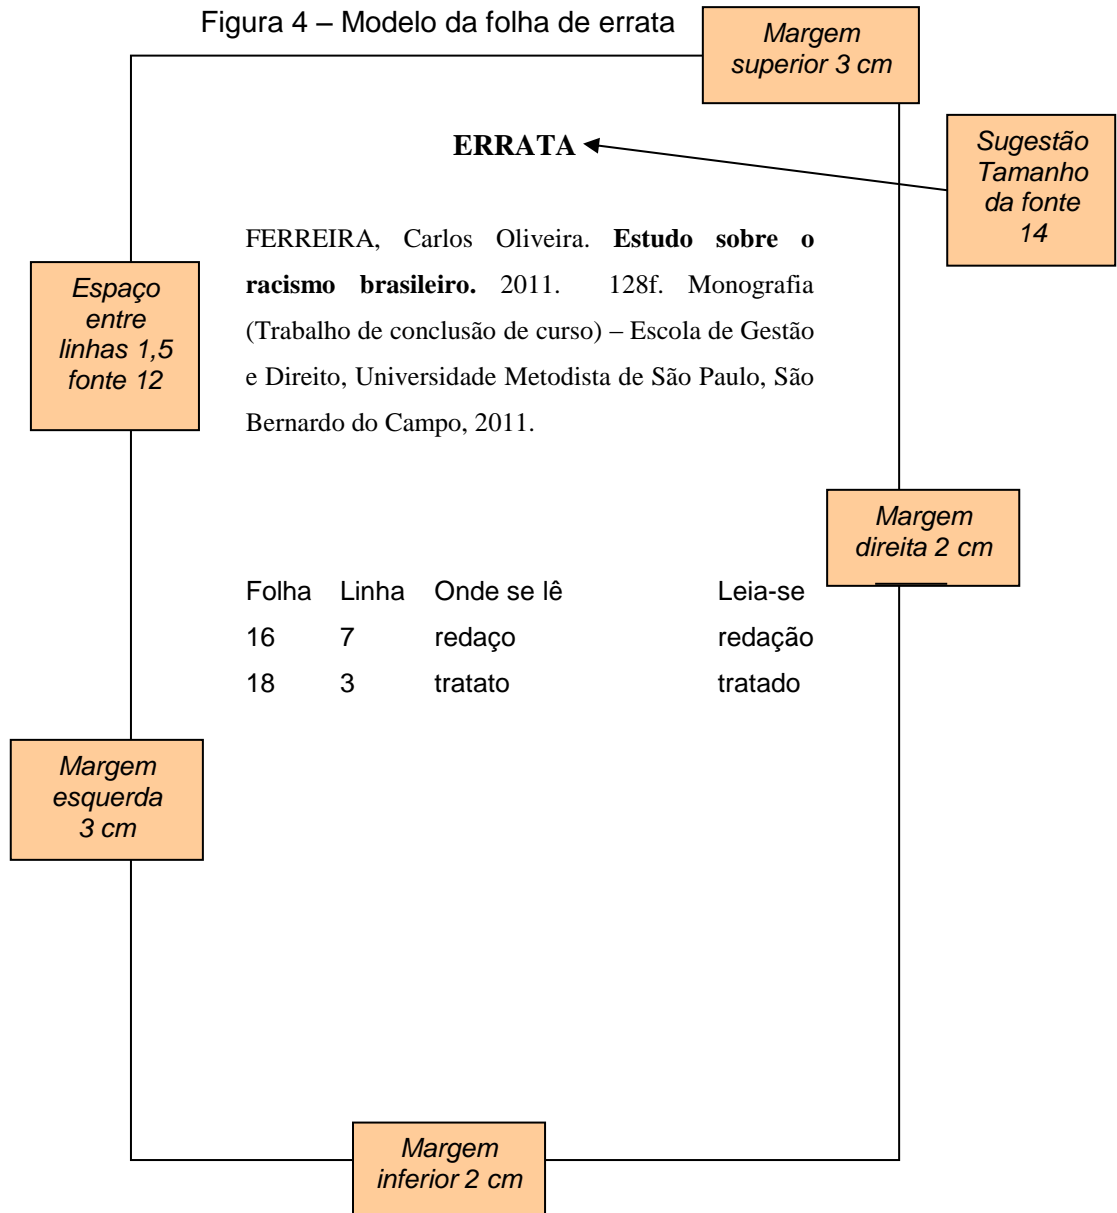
Figura 4 – Modelo da folha de errata

Margem superior 3 cm

ERRATA

Sugestão Tamanho da fonte 14

Espaço entre linhas 1,5 fonte 12

FERREIRA, Carlos Oliveira. **Estudo sobre o racismo brasileiro.** 2011. 128f. Monografia (Trabalho de conclusão de curso) – Escola de Gestão e Direito, Universidade Metodista de São Paulo, São Bernardo do Campo, 2011.

Margem direita 2 cm

| Folha | Linha | Onde se lê | Leia-se |
|---|---|---|---|
| 16 | 7 | redaço | redação |
| 18 | 3 | tratato | tratado |

Margem esquerda 3 cm

Margem inferior 2 cm